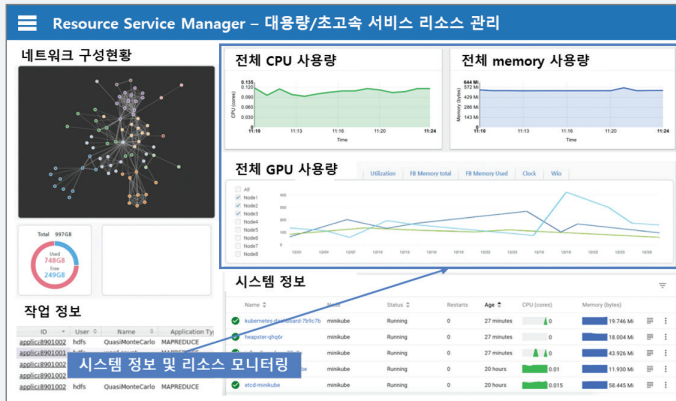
Resource Service Manager – 대용량/초고속 서비스 리소스 관리

네트워크 구성현황

Total 997GB
Used 748GB
Free 249GB

작업 정보

| ID | User | Name | Application Ty |
|---|---|---|---|
| applic.8901002 | hdfs | QuasiMonteCarlo | MAPREDUCE |
| applic.8901003 | hdfs | QuasiMonteCarlo | MAPREDUCE |
| applic.8901002 | | | |
| applic.8901002 | | | |
| applic.8901002 | | | |

전체 CPU 사용량

0.135
0.120
0.090
0.060
0.030
CPU (cores)
11:10 11:13 11:16 11:20 11:24
Time

전체 memory 사용량

644 Mi
572 Mi
429 Mi
286 Mi
143 Mi
Memory (bytes)
11:10 11:13 11:16 11:20 11:24
Time

전체 GPU 사용량

Utilization FB Memory total FB Memory Used Clock Wio

All
Node1
Node2
Node3
Node4
Node5
Node6
Node7
Node8

시스템 정보

| Name | Node | Status | Restarts | Age | CPU (cores) | Memory (bytes) |
|---|---|---|---|---|---|---|
| kubernetes-dashboard-7b9c7b | minikube | Running | 0 | 27 minutes | 0 | 19.746 Mi |
| heapster-qhp6r | minikube | Running | 0 | 27 minutes | 0 | 18.004 Mi |
| | minikube | Running | 0 | 27 minutes | 0 | 43.926 Mi |
| | minikube | Running | 0 | 20 hours | 0.01 | 11.930 Mi |
| etcd-minikube | minikube | Running | 0 | 20 hours | 0.015 | 58.445 Mi |

시스템 정보 및 리소스 모니터링